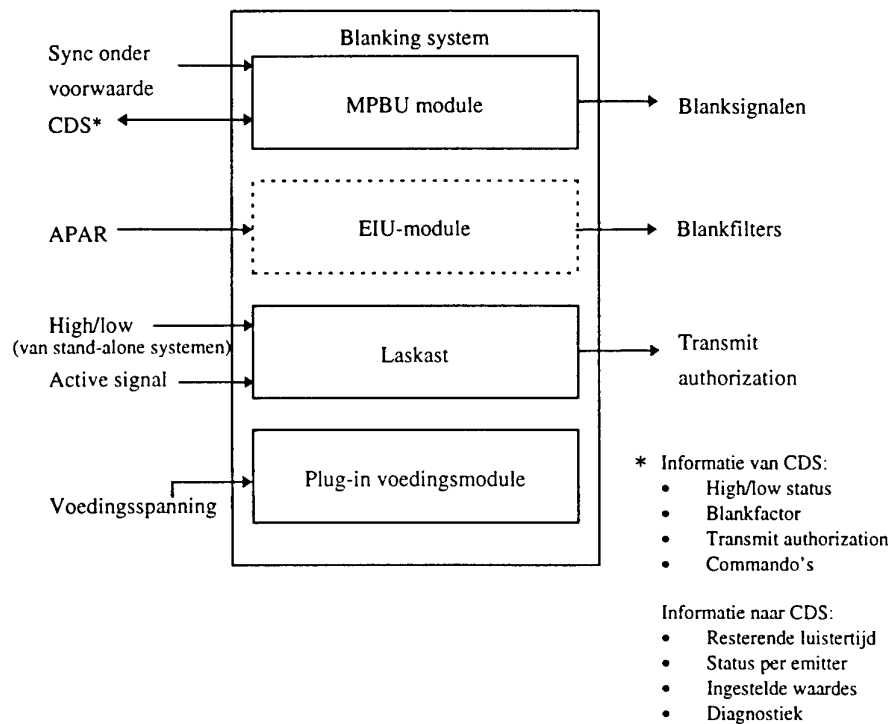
Blanking system

Sync onder voorwaarde

CDS*

MPBU module

Blanksignalen

APAR

EIU-module

Blankfilters

High/low
(van stand-alone systemen)

Active signal

Laskast

Transmit authorization

Voedingsspanning

Plug-in voedingsmodule

* Informatie van CDS:
- High/low status
- Blankfactor
- Transmit authorization
- Commando's

Informatie naar CDS:
- Resterende luistertijd
- Status per emitter
- Ingestelde waardes
- Diagnostiek